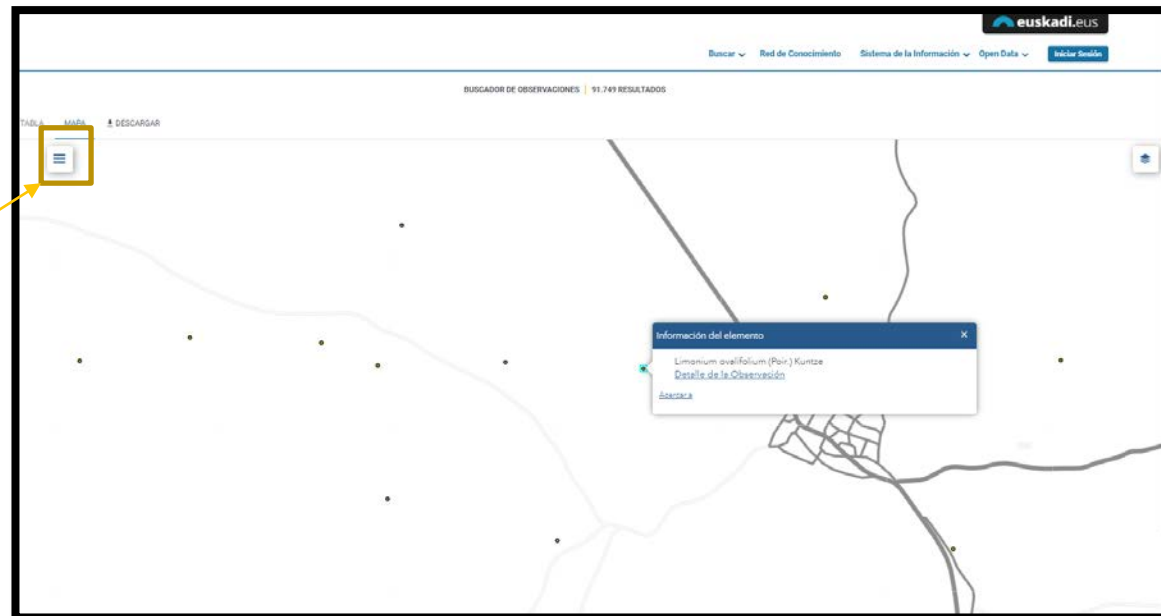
euskadi.eus

Buscar Red de Conocimiento Sistema de la Información Open Data Iniciar Sesión

BUSCADOR DE OBSERVACIONES | 91.749 RESULTADOS

TABLA MAPA DESCARGAR

Información del elemento ×

Limonium ovalifolium (Poir.) Kuntze
Detalle de la Observación

Acercar a